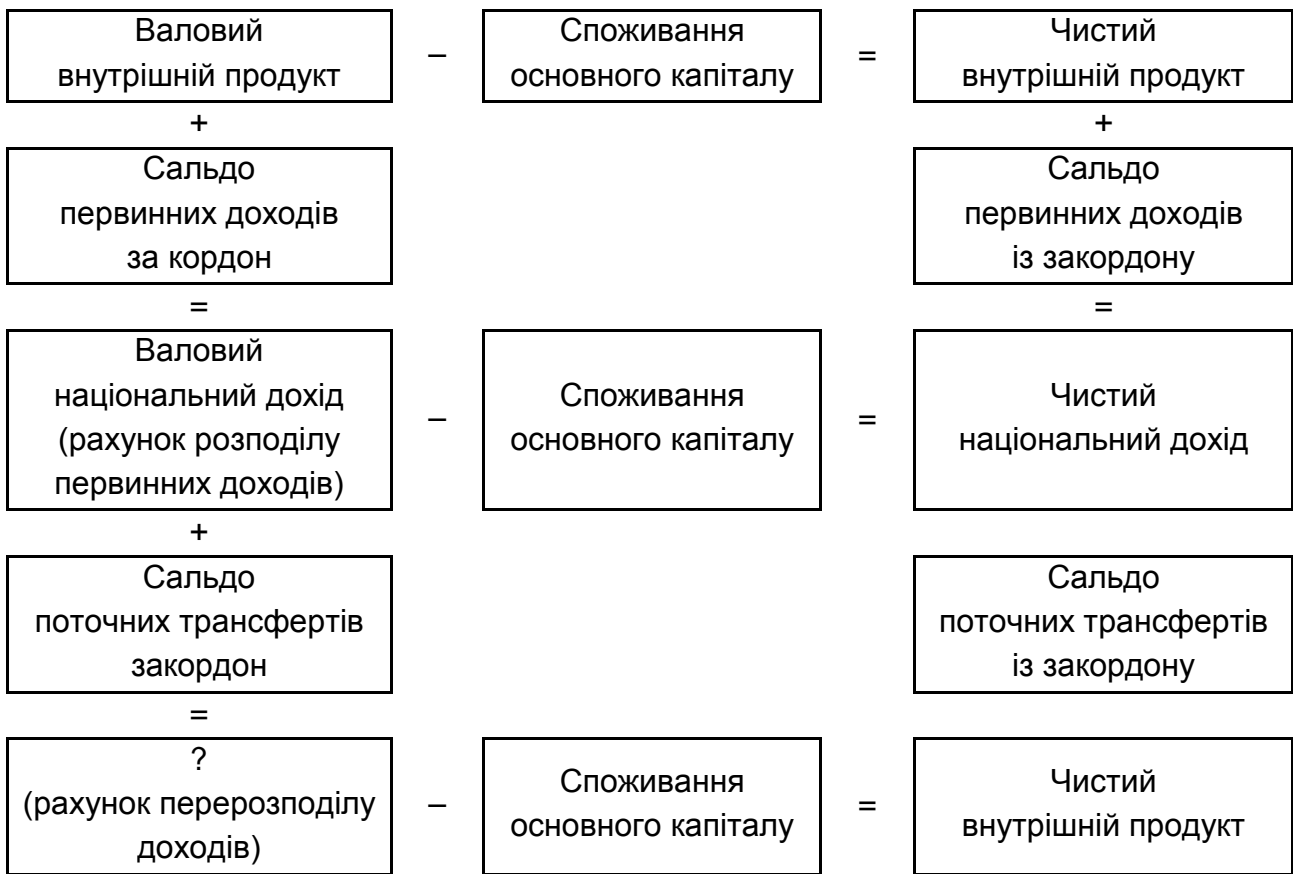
Валовий внутрішній продукт – Споживання основного капіталу = Чистий внутрішній продукт

+ +

Сальдо первинних доходів за кордон

Сальдо первинних доходів із закордону

= =

Валовий національний дохід (рахунок розподілу первинних доходів) – Споживання основного капіталу = Чистий національний дохід

+

Сальдо поточних трансфертів закордон

Сальдо поточних трансфертів із закордону

=

? (рахунок перерозподілу доходів) – Споживання основного капіталу = Чистий внутрішній продукт